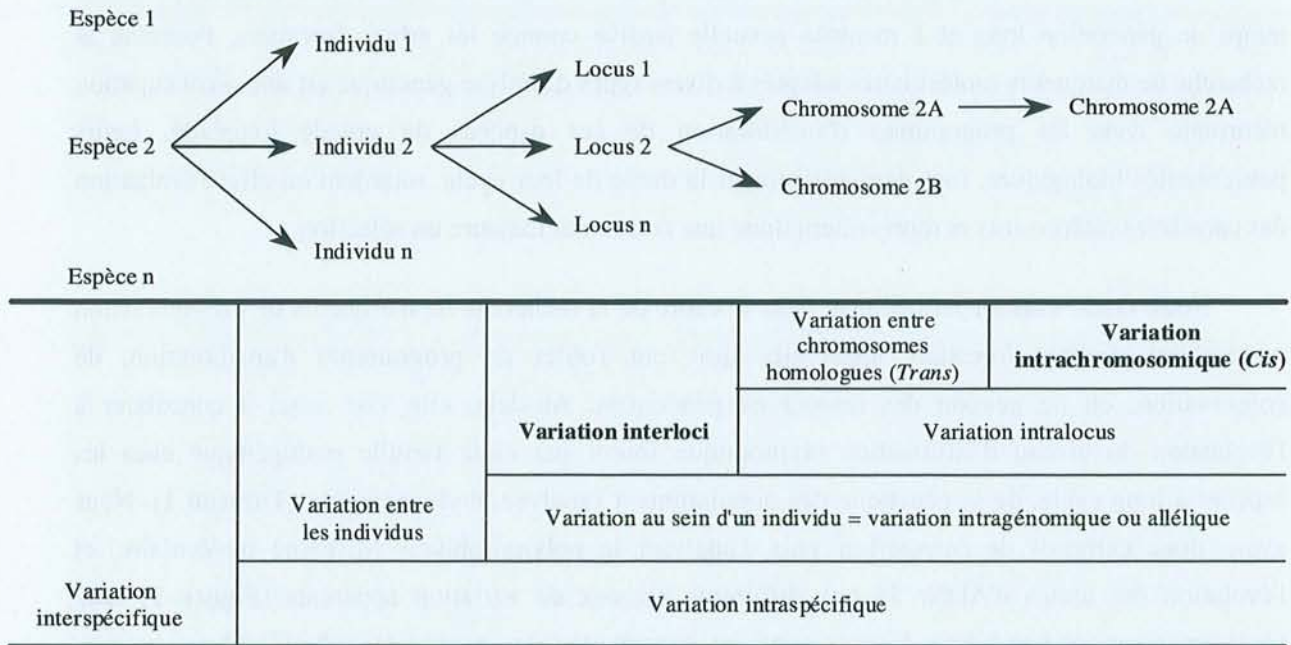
Espèce 1

Individu 1

Locus 1

Chromosome 2A

Chromosome 2A

Espèce 2

Individu 2

Locus 2

Chromosome 2B

Locus n

Individu n

Espèce n

| | | | | |
|---|---|---|---|---|
| | | | Variation entre chromosomes homologues (*Trans*) | **Variation intrachromosomique (*Cis*)** |
| | | **Variation interloci** | Variation intralocus | |
| | Variation entre les individus | Variation au sein d'un individu = variation intragénomique ou allélique | | |
| Variation interspécifique | Variation intraspécifique | | | |